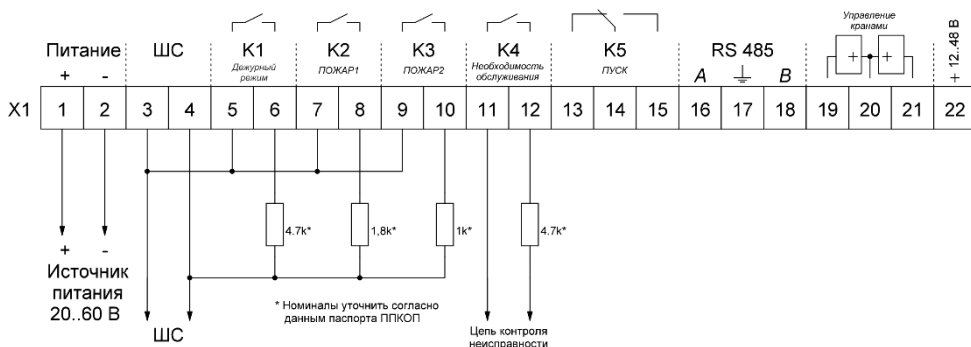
Питание
+ -
ШС
K1
Дежурный режим
K2
ПОЖАР1
K3
ПОЖАР2
K4
Необходимость обслуживания
K5
ПУСК
RS 485
A B
Управление кранами
+ 12..48 В

X1

| 1 | 2 | 3 | 4 | 5 | 6 | 7 | 8 | 9 | 10 | 11 | 12 | 13 | 14 | 15 | 16 | 17 | 18 | 19 | 20 | 21 | 22 |
|---|---|---|---|---|---|---|---|---|---|---|---|---|---|---|---|---|---|---|---|---|---|

4.7k*
1,8k*
1k*
4.7k*

+ -
Источник питания 20..60 В

* Номиналы уточнить согласно данным паспорта ППКОП

ШС

Цепь контроля неисправности